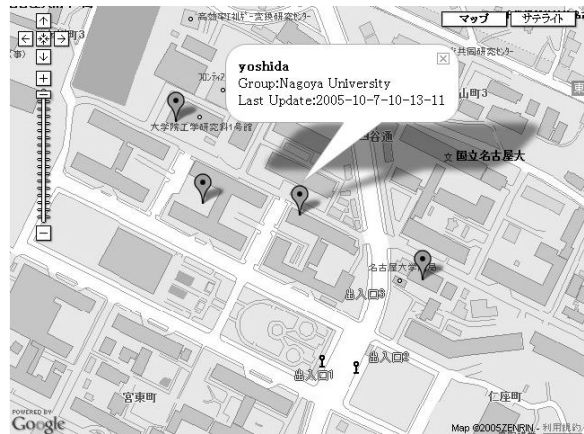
マップ
サテライト
o 高効率エネルギー変換研究センター
共同研究センター
山門3
フロンティア
大学院工学研究科1号館
谷通
文 国立名古屋大
名古屋大学
出入口3
出入口2
出入口1
宮東町
仁座町
yoshida
Group:Nagoya University
Last Update:2005-10-7-10-13-11
POWERED BY
Google
Map ©2005ZENRIN - 利用規約